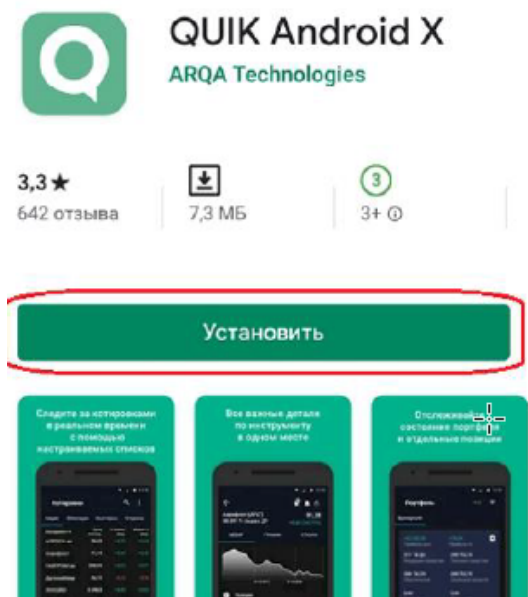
QUIK Android X
ARQA Technologies

3,3 ★
642 отзыва

7,3 МБ

3
3+ ⓘ

Установить

Следите за котировками в реальном времени с помощью настраиваемых списков

Все важные детали по инструменту в одном месте

Отслеживайте состояние портфеля и отдельные позиции

Котировки

Портфель